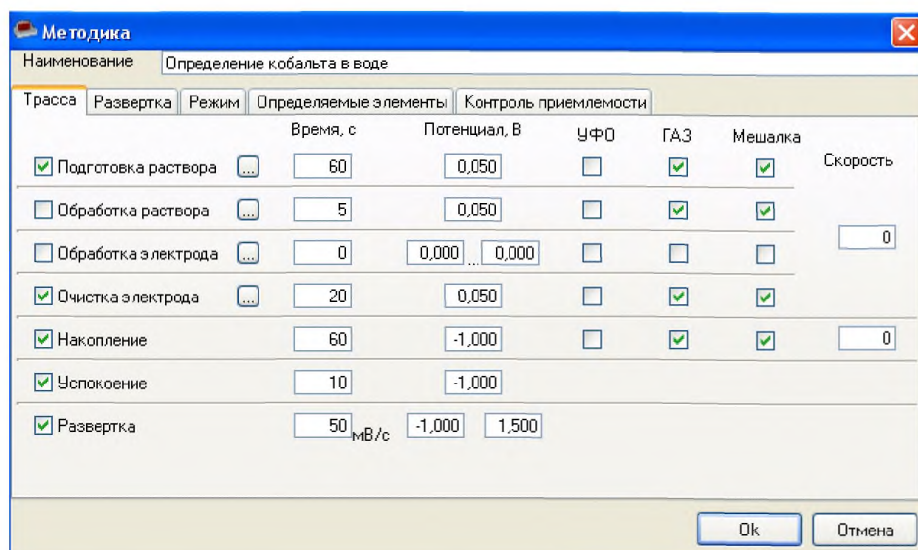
Методика

Наименование Определение кобальта в воде

Трасса | Развертка | Режим | Определяемые элементы | Контроль приемлемости

|  |  | Время, с | Потенциал, В | УФО | ГАЗ | Мешалка | Скорость |
|---|---|---|---|---|---|---|---|
| Подготовка раствора | ... | 60 | 0,050 |  |  |  |  |
| Обработка раствора | ... | 5 | 0,050 |  |  |  |  |
| Обработка электрода | ... | 0 | 0,000 ... 0,000 |  |  |  | 0 |
| Очистка электрода | ... | 20 | 0,050 |  |  |  |  |
| Накопление |  | 60 | -1,000 |  |  |  | 0 |
| Успокоение |  | 10 | -1,000 |  |  |  |  |
| Развертка |  | 50 мВ/с | -1,000 1,500 |  |  |  |  |

Ok Отмена